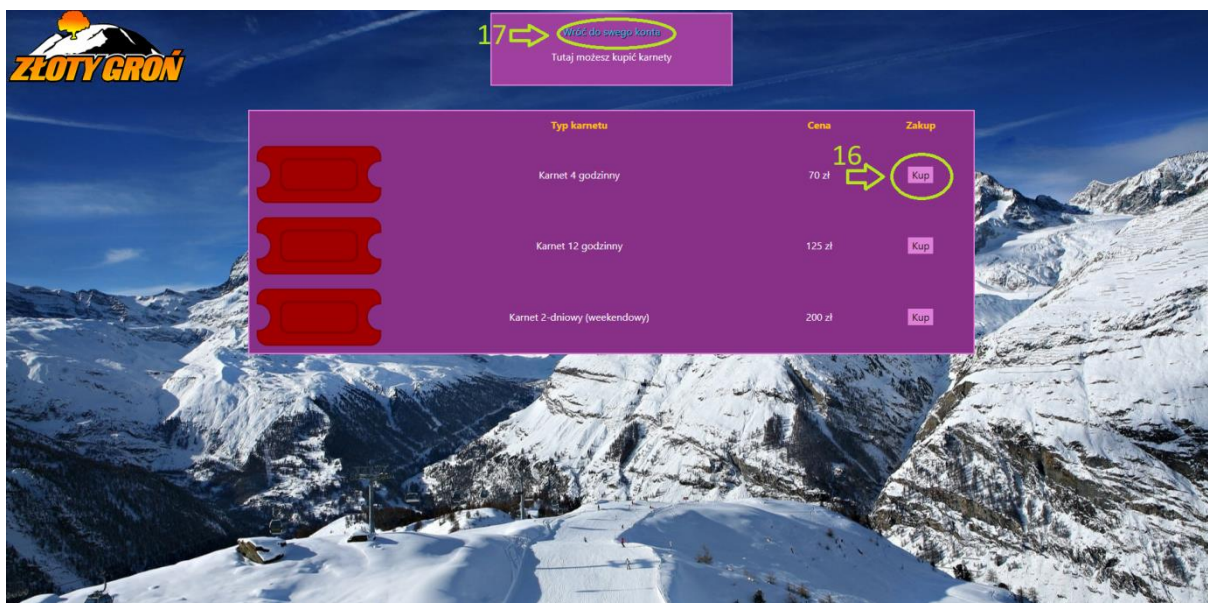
ZŁOTY GROŃ

17 Wróć do swego konta
Tutaj możesz kupić karnety

| Typ karnetu | Cena | Zakup |
|---|---|---|
| Karnet 4 godzinny | 70 zł | 16 Kup |
| Karnet 12 godzinny | 125 zł | Kup |
| Karnet 2-dniowy (weekendowy) | 200 zł | Kup |